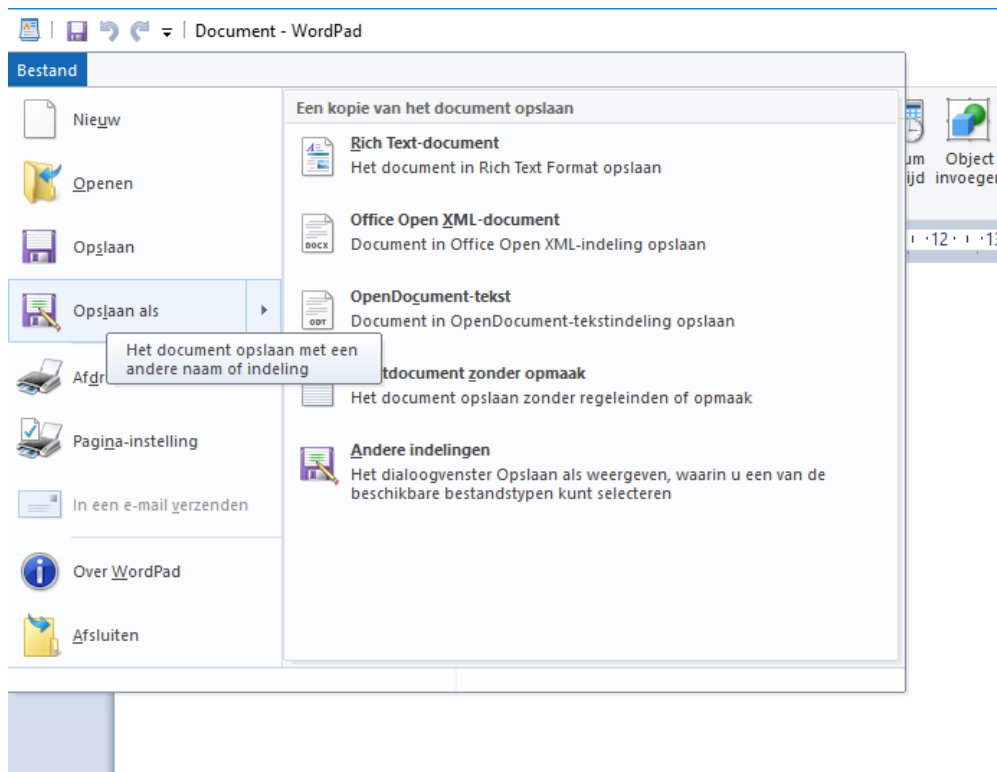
Document - WordPad

Bestand

Nieuw

Openen

Opslaan

Opslaan als

Het document opslaan met een andere naam of indeling

Afdr

Pagina-instelling

In een e-mail verzenden

Over WordPad

Afsluiten

Een kopie van het document opslaan

Rich Text-document
Het document in Rich Text Format opslaan

DOCX
Office Open XML-document
Document in Office Open XML-indeling opslaan

ODT
OpenDocument-tekst
Document in OpenDocument-tekstindeling opslaan

tdocument zonder opmaak
Het document opslaan zonder regeleinden of opmaak

Andere indelingen
Het dialoogvenster Opslaan als weergeven, waarin u een van de beschikbare bestandstypen kunt selecteren

um
ijd

Object
invoeger

12 · 13